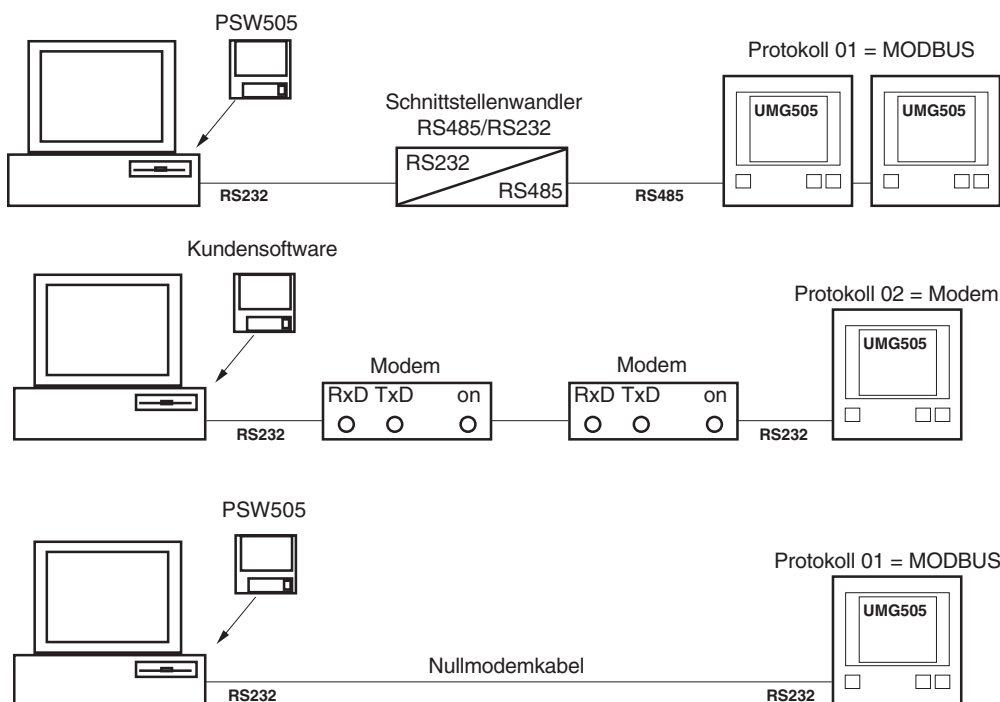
PSW505

Schnittstellenwandler RS485/RS232

RS232

RS485

Protokoll 01 = MODBUS

UMG505

UMG505

RS232

RS485

Kundensoftware

Protokoll 02 = Modem

Modem

RxD TxD on

Modem

RxD TxD on

UMG505

RS232

RS232

PSW505

Protokoll 01 = MODBUS

UMG505

Nullmodemkabel

RS232

RS232